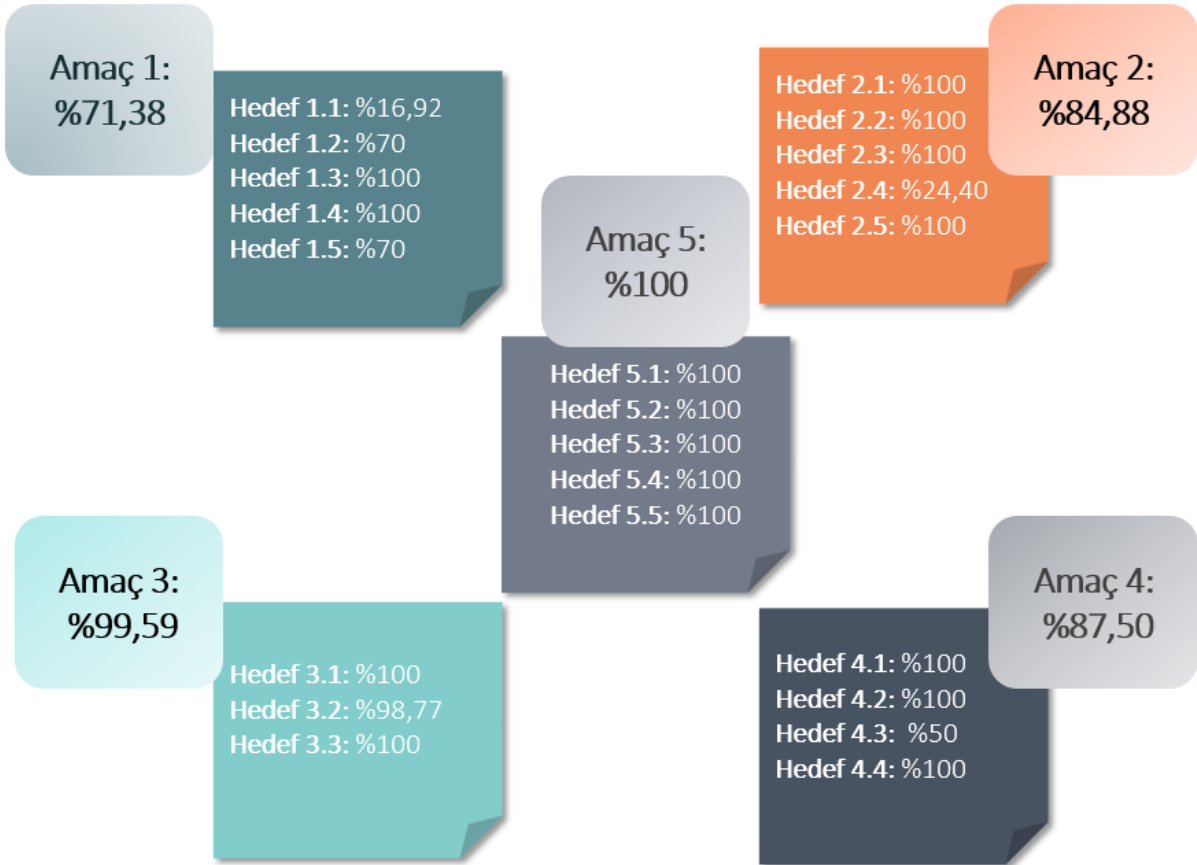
Amaç 1:
%71,38

Hedef 1.1: %16,92
Hedef 1.2: %70
Hedef 1.3: %100
Hedef 1.4: %100
Hedef 1.5: %70

Amaç 5:
%100

Hedef 5.1: %100
Hedef 5.2: %100
Hedef 5.3: %100
Hedef 5.4: %100
Hedef 5.5: %100

Hedef 2.1: %100
Hedef 2.2: %100
Hedef 2.3: %100
Hedef 2.4: %24,40
Hedef 2.5: %100

Amaç 2:
%84,88

Amaç 3:
%99,59

Hedef 3.1: %100
Hedef 3.2: %98,77
Hedef 3.3: %100

Amaç 4:
%87,50

Hedef 4.1: %100
Hedef 4.2: %100
Hedef 4.3: %50
Hedef 4.4: %100